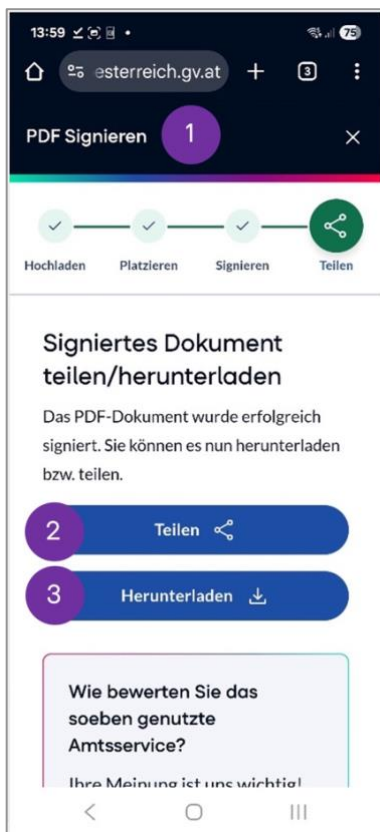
13:59 75

esterreich.gv.at + 3 ⋮

PDF Signieren 1 ×

Hochladen Platzieren Signieren Teilen

Signiertes Dokument teilen/herunterladen

Das PDF-Dokument wurde erfolgreich signiert. Sie können es nun herunterladen bzw. teilen.

2 Teilen

3 Herunterladen

Wie bewerten Sie das soeben genutzte Amtsservice?

Ihre Meinung ist uns wichtig!